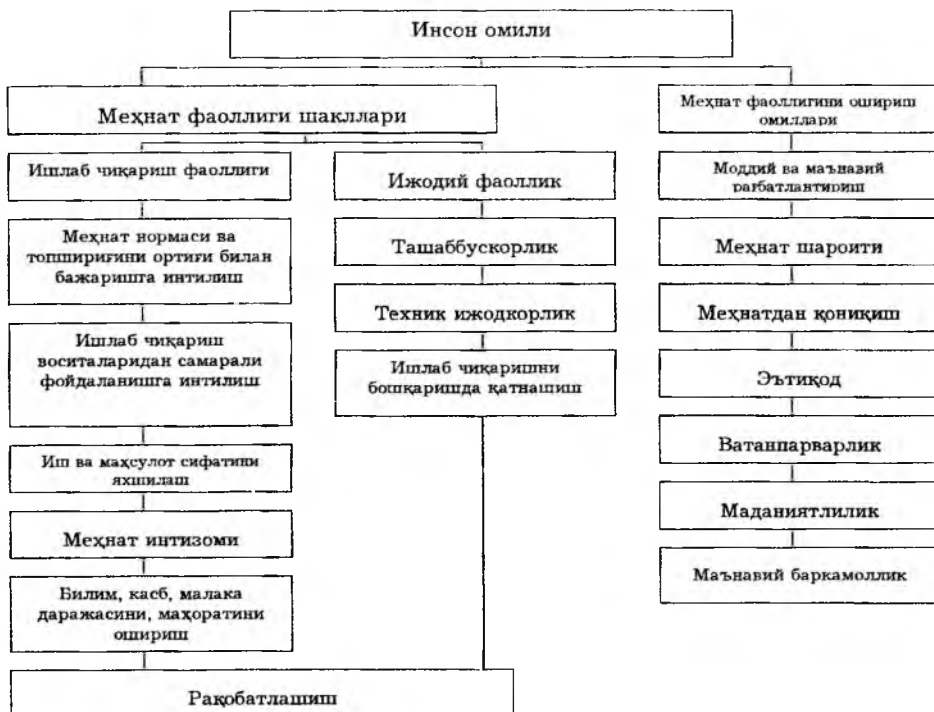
Инсон омили

Меҳнат фаоллиги шакллари

Ишлаб чиқариш фаоллиги

Меҳнат нормаси ва топшириғини ортиғи билан бажаришга интилиш

Ишлаб чиқариш воситаларидан самарали фойдаланишга интилиш

Иш ва маҳсулот сифатини яхшилаш

Меҳнат интизоми

Билим, касб, малака даражасини, маҳоратини ошириш

Ижодий фаоллик

Ташаббускорлик

Техник ижодкорлик

Ишлаб чиқаришни бошқаришда қатнашиш

Рақобатлашиш

Меҳнат фаоллигини ошириш омиллари

Моддий ва маънавий рағбатлантириш

Меҳнат шароити

Меҳнатдан қониқиш

Эътиқод

Ватанпарварлик

Маданиятлилик

Маънавий баркамоллик